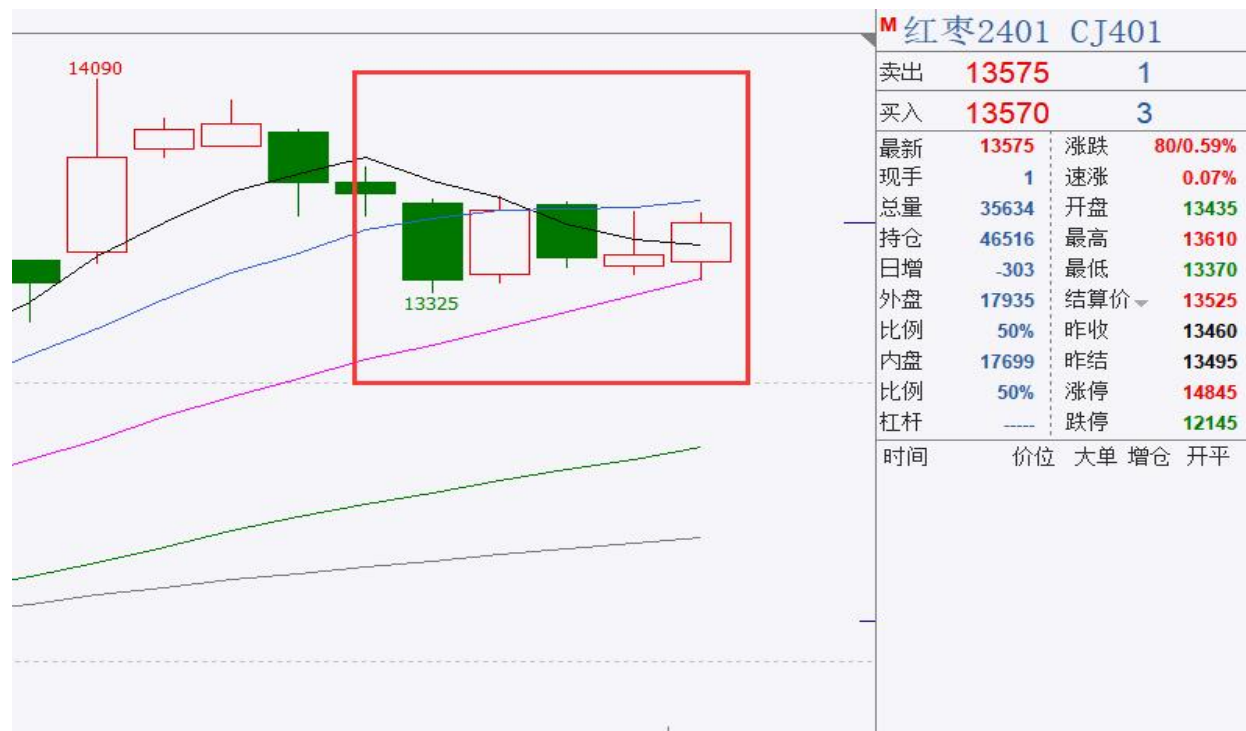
14090

13325

M 红枣2401 CJ401

| | | | |
|---|---|---|---|
| 卖出 | 13575 | 1 | |
| 买入 | 13570 | 3 | |
| 最新 | 13575 | 涨跌 | 80/0.59% |
| 现手 | 1 | 速涨 | 0.07% |
| 总量 | 35634 | 开盘 | 13435 |
| 持仓 | 46516 | 最高 | 13610 |
| 日增 | -303 | 最低 | 13370 |
| 外盘 | 17935 | 结算价 | 13525 |
| 比例 | 50% | 昨收 | 13460 |
| 内盘 | 17699 | 昨结 | 13495 |
| 比例 | 50% | 涨停 | 14845 |
| 杠杆 | ----- | 跌停 | 12145 |

时间 价位 大单 增仓 开平